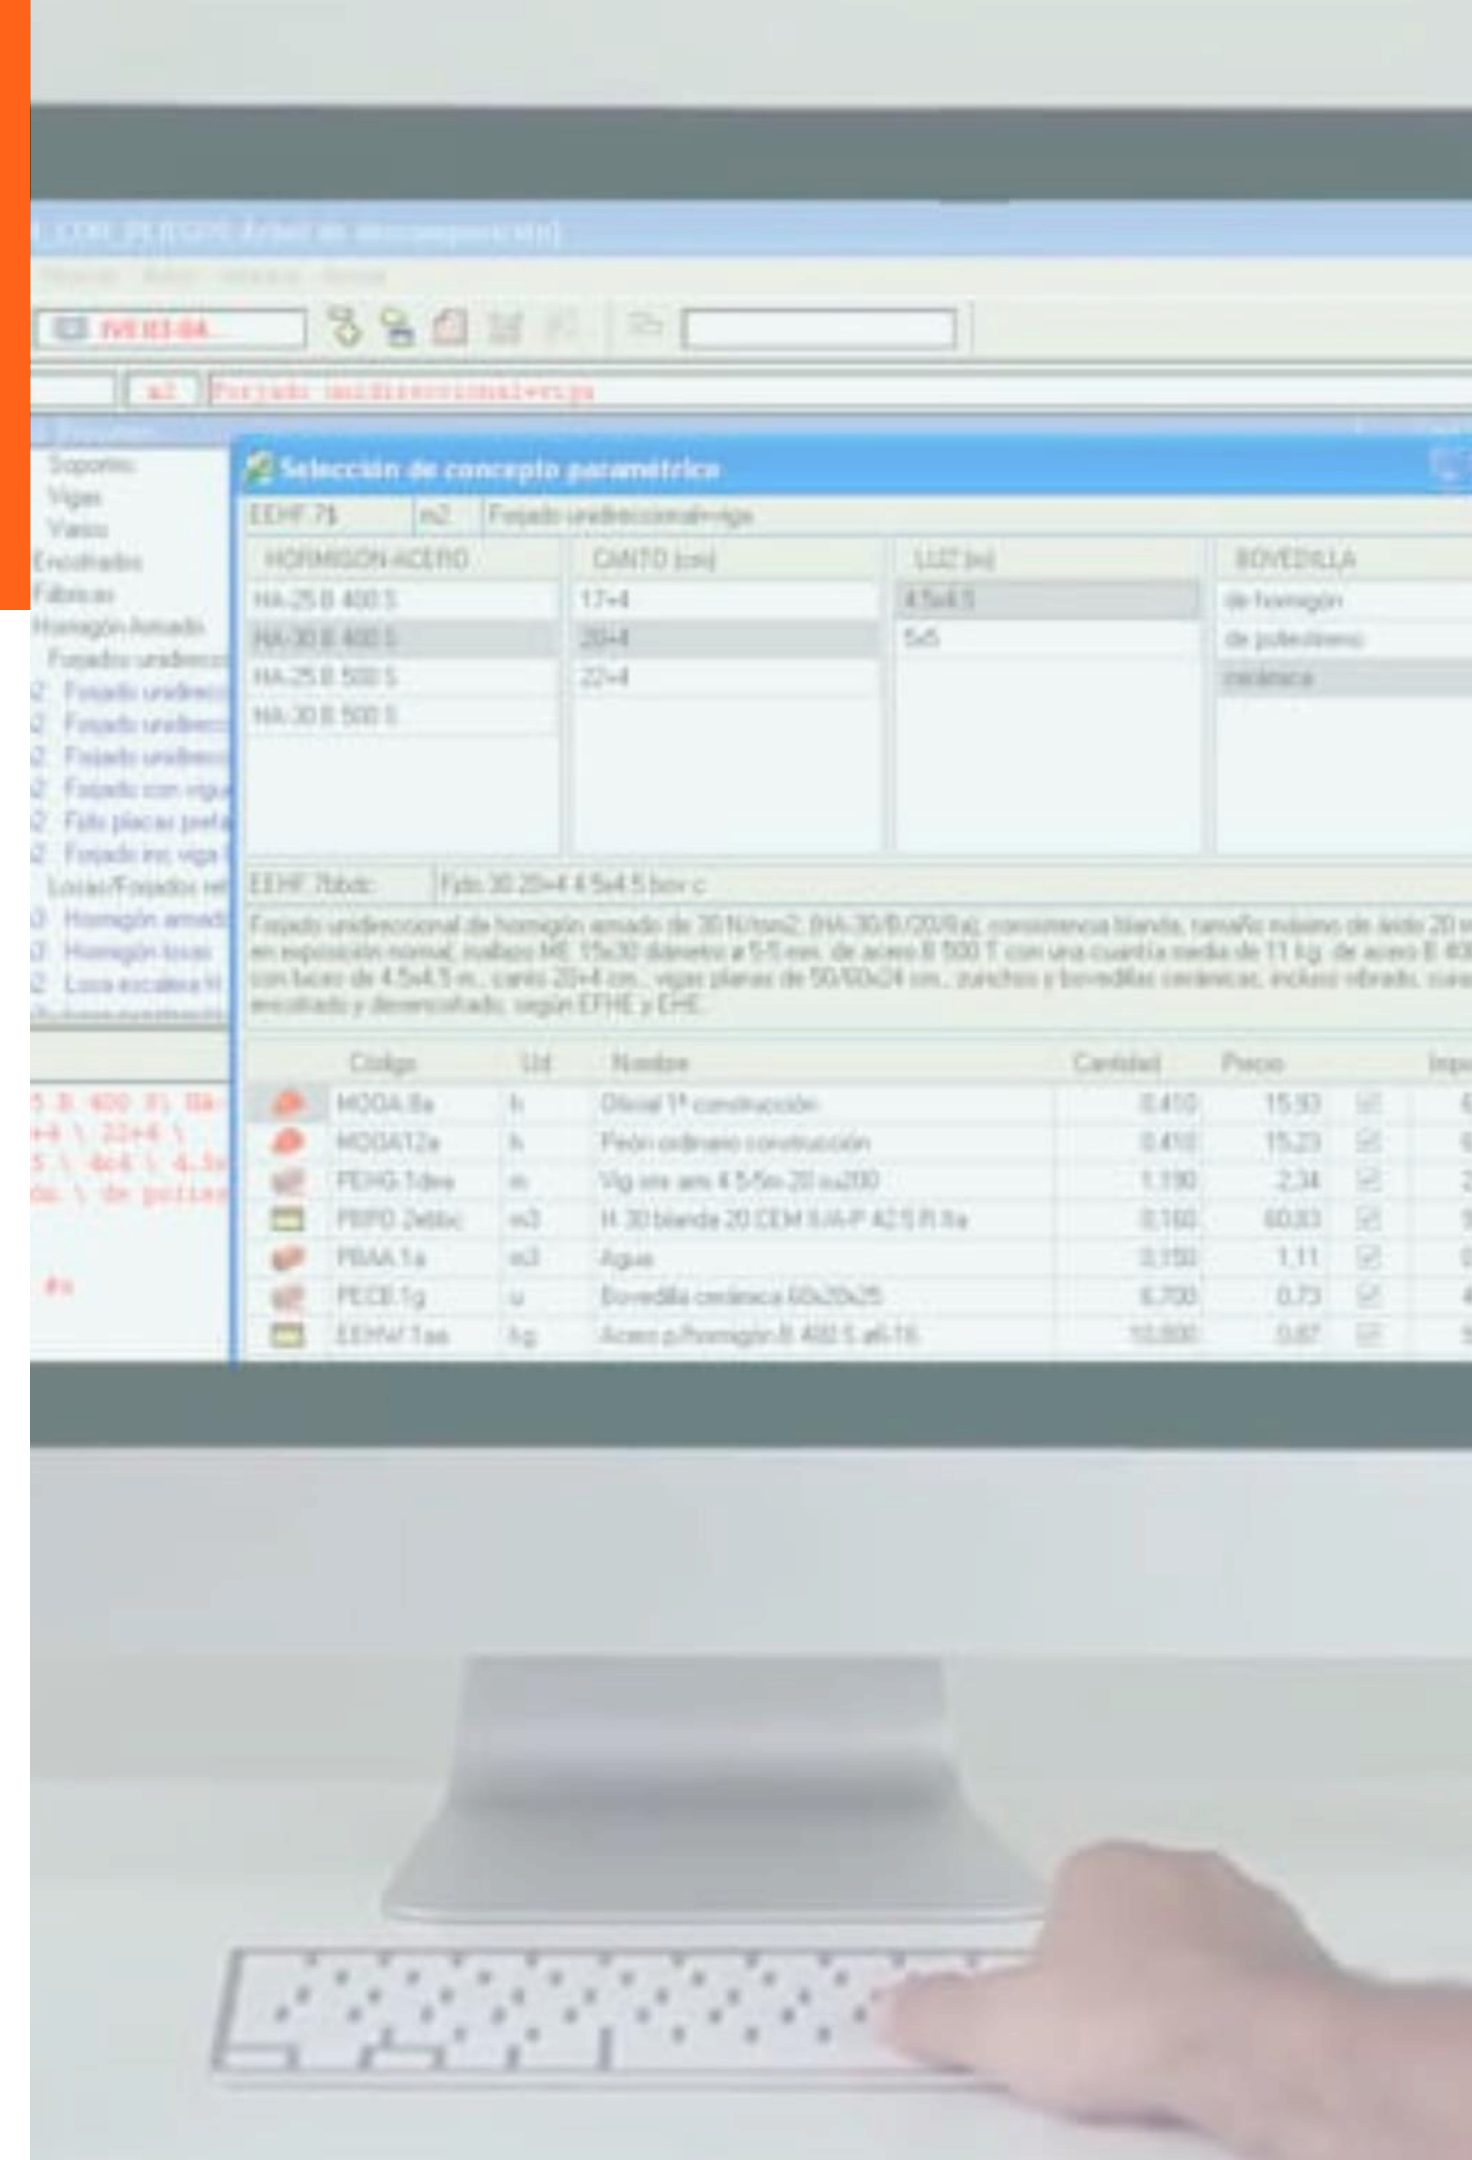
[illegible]

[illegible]

m2 Forjado unidireccional+viga

Soportes
Vigas
Varios
Encofrados
Fábricas
Hormigón Armado
Forjados unidirecc
Forjado unidirecc
Forjado unidirecc
Forjado unidirecc
Forjado con vigu
Fjdo placas pref
Forjado inc viga
Losas/Forjados ret
Hormigón armad
Hormigón losas
Losa escalera H

Selección de concepto paramétrico

EEHF 7$ | m2 | Forjado unidireccional+viga

| HORMIGON-ACERO | CANTO (cm) | LUZ (m) | BOVEDILLA |
|---|---|---|---|
| HA-25 B 400 S | 17+4 | 4.5x4.5 | de hormigón |
| HA-30 B 400 S | 20+4 | 5x5 | de poliestireno |
| HA-25 B 500 S | 22+4 | | cerámica |
| HA-30 B 500 S | | | |

EEHF 7bbdc | Fjdo 30 20+4 4.5x4.5 bov c

Forjado unidireccional de hormigón armado de 30 N/mm2, (HA-30/B/20/IIa), consistencia blanda, tamaño máximo de árido 20 m en exposición normal, mallazo ME 15x30 diámetro a 5-5 mm. de acero B 500 T con una cuantía media de 11 kg. de acero B 400 con luces de 4.5x4.5 m., canto 20+4 cm., vigas planas de 50/50x24 cm., zunchos y bovedillas cerámicas, incluso vibrado, cura encofrado y desencofrado, según EFHE y EHE.

| Código | Ud | Nombre | Cantidad | Precio | | Impo |
|---|---|---|---|---|---|---|
| MOOA 8a | h | Oficial 1ª construcción | 0.410 | 15.93 | | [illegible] |
| MOOA12a | h | Peón ordinario construcción | 0.410 | 15.23 | | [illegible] |
| PEHG 1dea | m | Vig sm ars 4.5-5m 20 a200 | 1.190 | 2.34 | | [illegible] |
| PBPD 2ebbc | m3 | H 30 blanda 20 CEM II/A-P 42.5 R IIa | 0.160 | 60.83 | | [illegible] |
| PBAA 1a | m3 | Agua | 0.150 | 1.11 | | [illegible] |
| PECE 1g | u | Bovedilla cerámica 60x20x25 | 6.700 | 0.73 | | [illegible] |
| EEHW 1aa | kg | Acero p/hormigón B 400 S ø6-16 | 10.000 | 0.87 | | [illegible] |